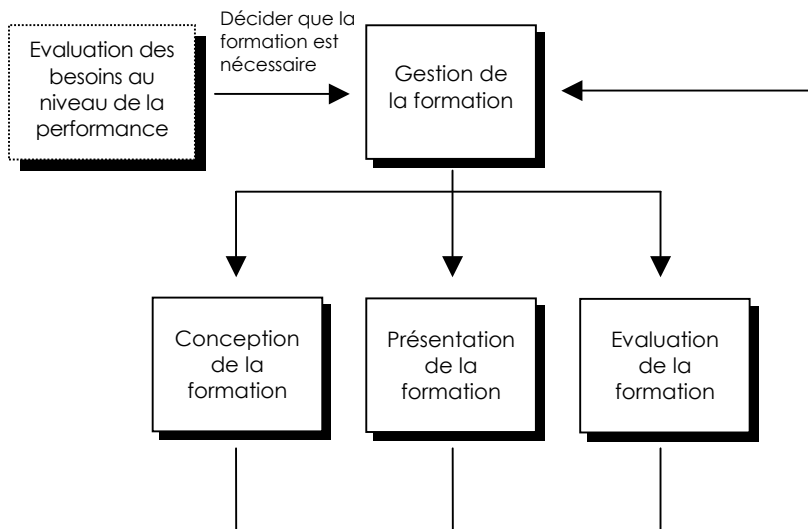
Evaluation des besoins au niveau de la performance

Décider que la formation est nécessaire

Gestion de la formation

Conception de la formation

Présentation de la formation

Evaluation de la formation